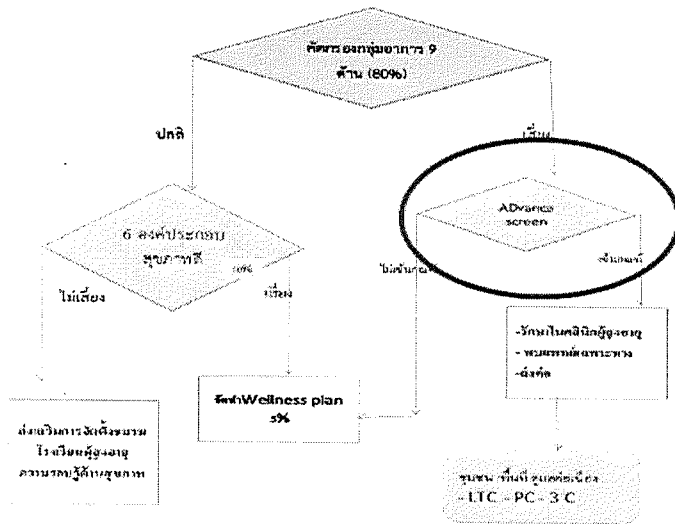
คัดกรองกลุ่มอาการ 9 ด้าน (80%)

ปกติ

เสี่ยง

ADvance screen

6 องค์ประกอบ สุขภาพดี

ไม่เสี่ยง

เสี่ยง

ไม่เข้าเกณฑ์

เข้าเกณฑ์

-รักษาในคลินิกผู้สูงอายุ
- พบแพทย์เฉพาะทาง
-ส่งต่อ

ส่งเสริมการจัดตั้งชมรม โรงเรียนผู้สูงอายุ ความรอบรู้ด้านสุขภาพ

จัดทำWellness plan 5%

ชุมชน ที่มีระบบต่อเนื่อง - LTC - PC - 3 C